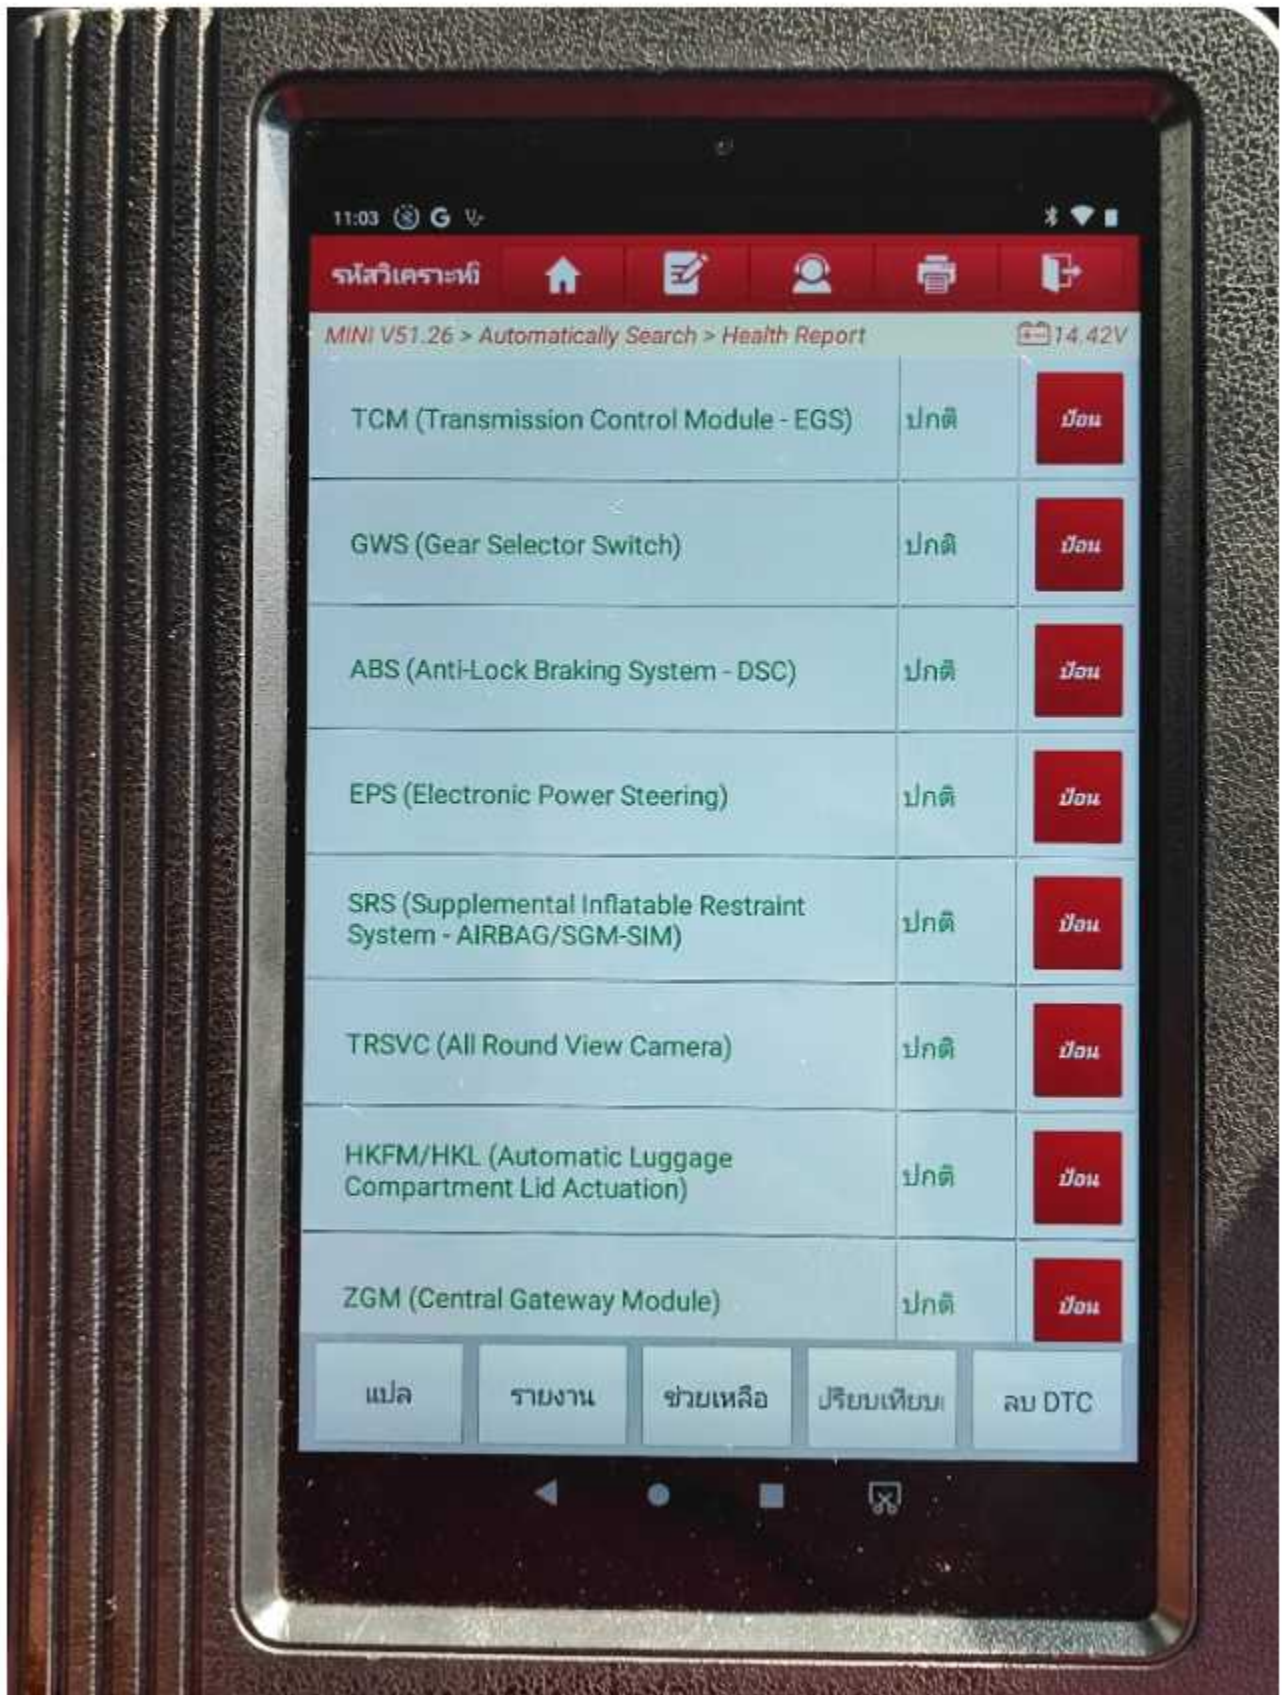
11:03 G

รหัสวิเคราะห์

MINI V51.26 > Automatically Search > Health Report 14.42V

| | | |
|---|---|---|
| TCM (Transmission Control Module - EGS) | ปกติ | ป้อน |
| GWS (Gear Selector Switch) | ปกติ | ป้อน |
| ABS (Anti-Lock Braking System - DSC) | ปกติ | ป้อน |
| EPS (Electronic Power Steering) | ปกติ | ป้อน |
| SRS (Supplemental Inflatable Restraint System - AIRBAG/SGM-SIM) | ปกติ | ป้อน |
| TRSVC (All Round View Camera) | ปกติ | ป้อน |
| HKFM/HKL (Automatic Luggage Compartment Lid Actuation) | ปกติ | ป้อน |
| ZGM (Central Gateway Module) | ปกติ | ป้อน |

แปล
รายงาน
ช่วยเหลือ
เปรียบเทียบ
ลบ DTC